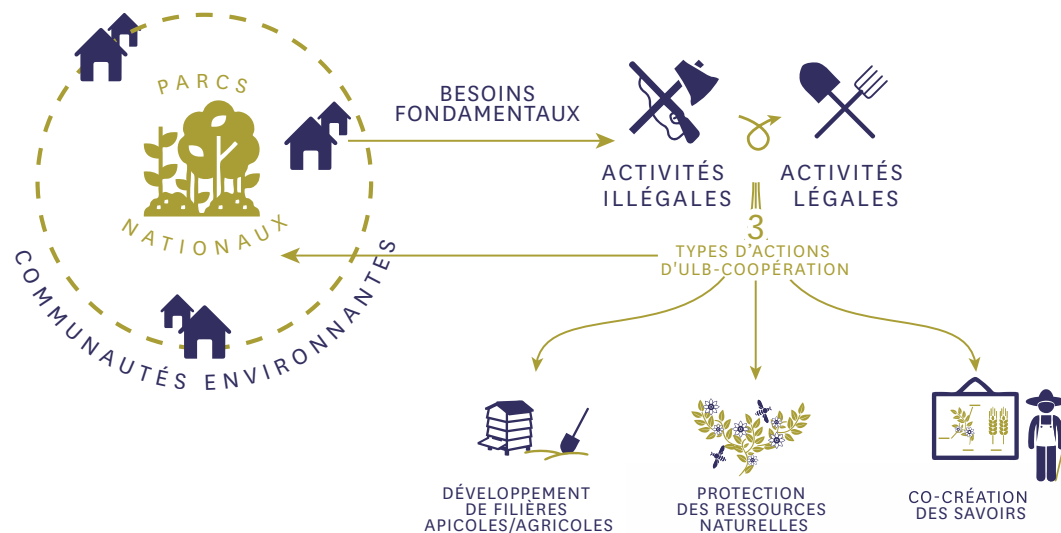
PARCS NATIONAUX

COMMUNAUTÉS ENVIRONNANTES

BESOINS FONDAMENTAUX

ACTIVITÉS ILLÉGALES

ACTIVITÉS LÉGALES

3 TYPES D'ACTIONS D'ULB-COOPÉRATION

DÉVELOPPEMENT DE FILIÈRES APICOLES/AGRICOLES

PROTECTION DES RESSOURCES NATURELLES

CO-CRÉATION DES SAVOIRS